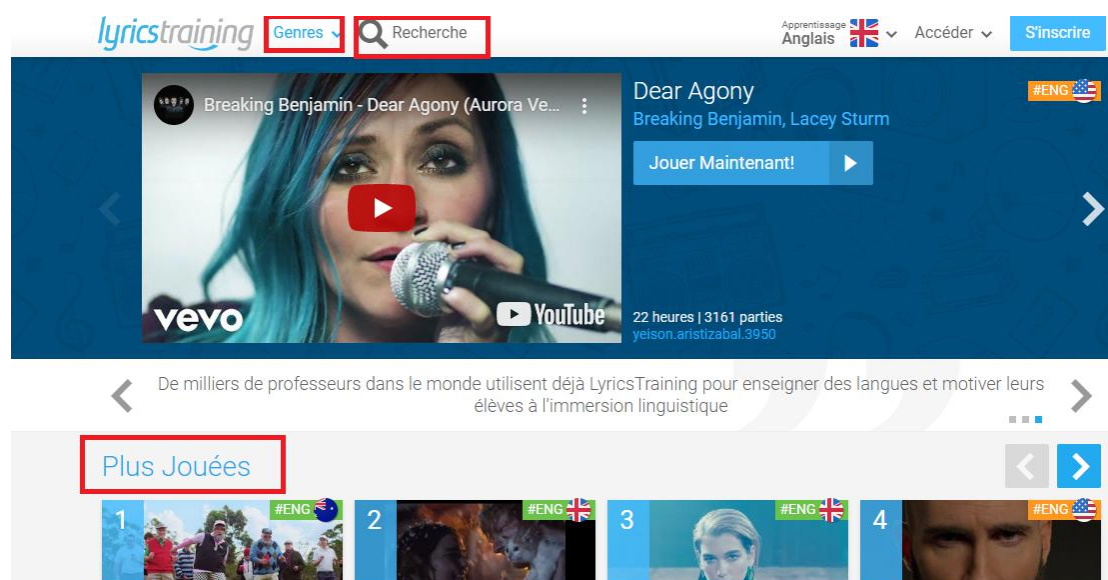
lyricstraining Genres Recherche

Apprentissage Anglais Accéder S'inscrire

Breaking Benjamin - Dear Agony (Aurora Ve...

vevo YouTube

Dear Agony
Breaking Benjamin, Lacey Sturm
#ENG
Jouer Maintenant!

22 heures | 3161 parties
yeison.aristizabal.3950

De milliers de professeurs dans le monde utilisent déjà LyricsTraining pour enseigner des langues et motiver leurs élèves à l'immersion linguistique

Plus Jouées

1 #ENG
2 #ENG
3 #ENG
4 #ENG